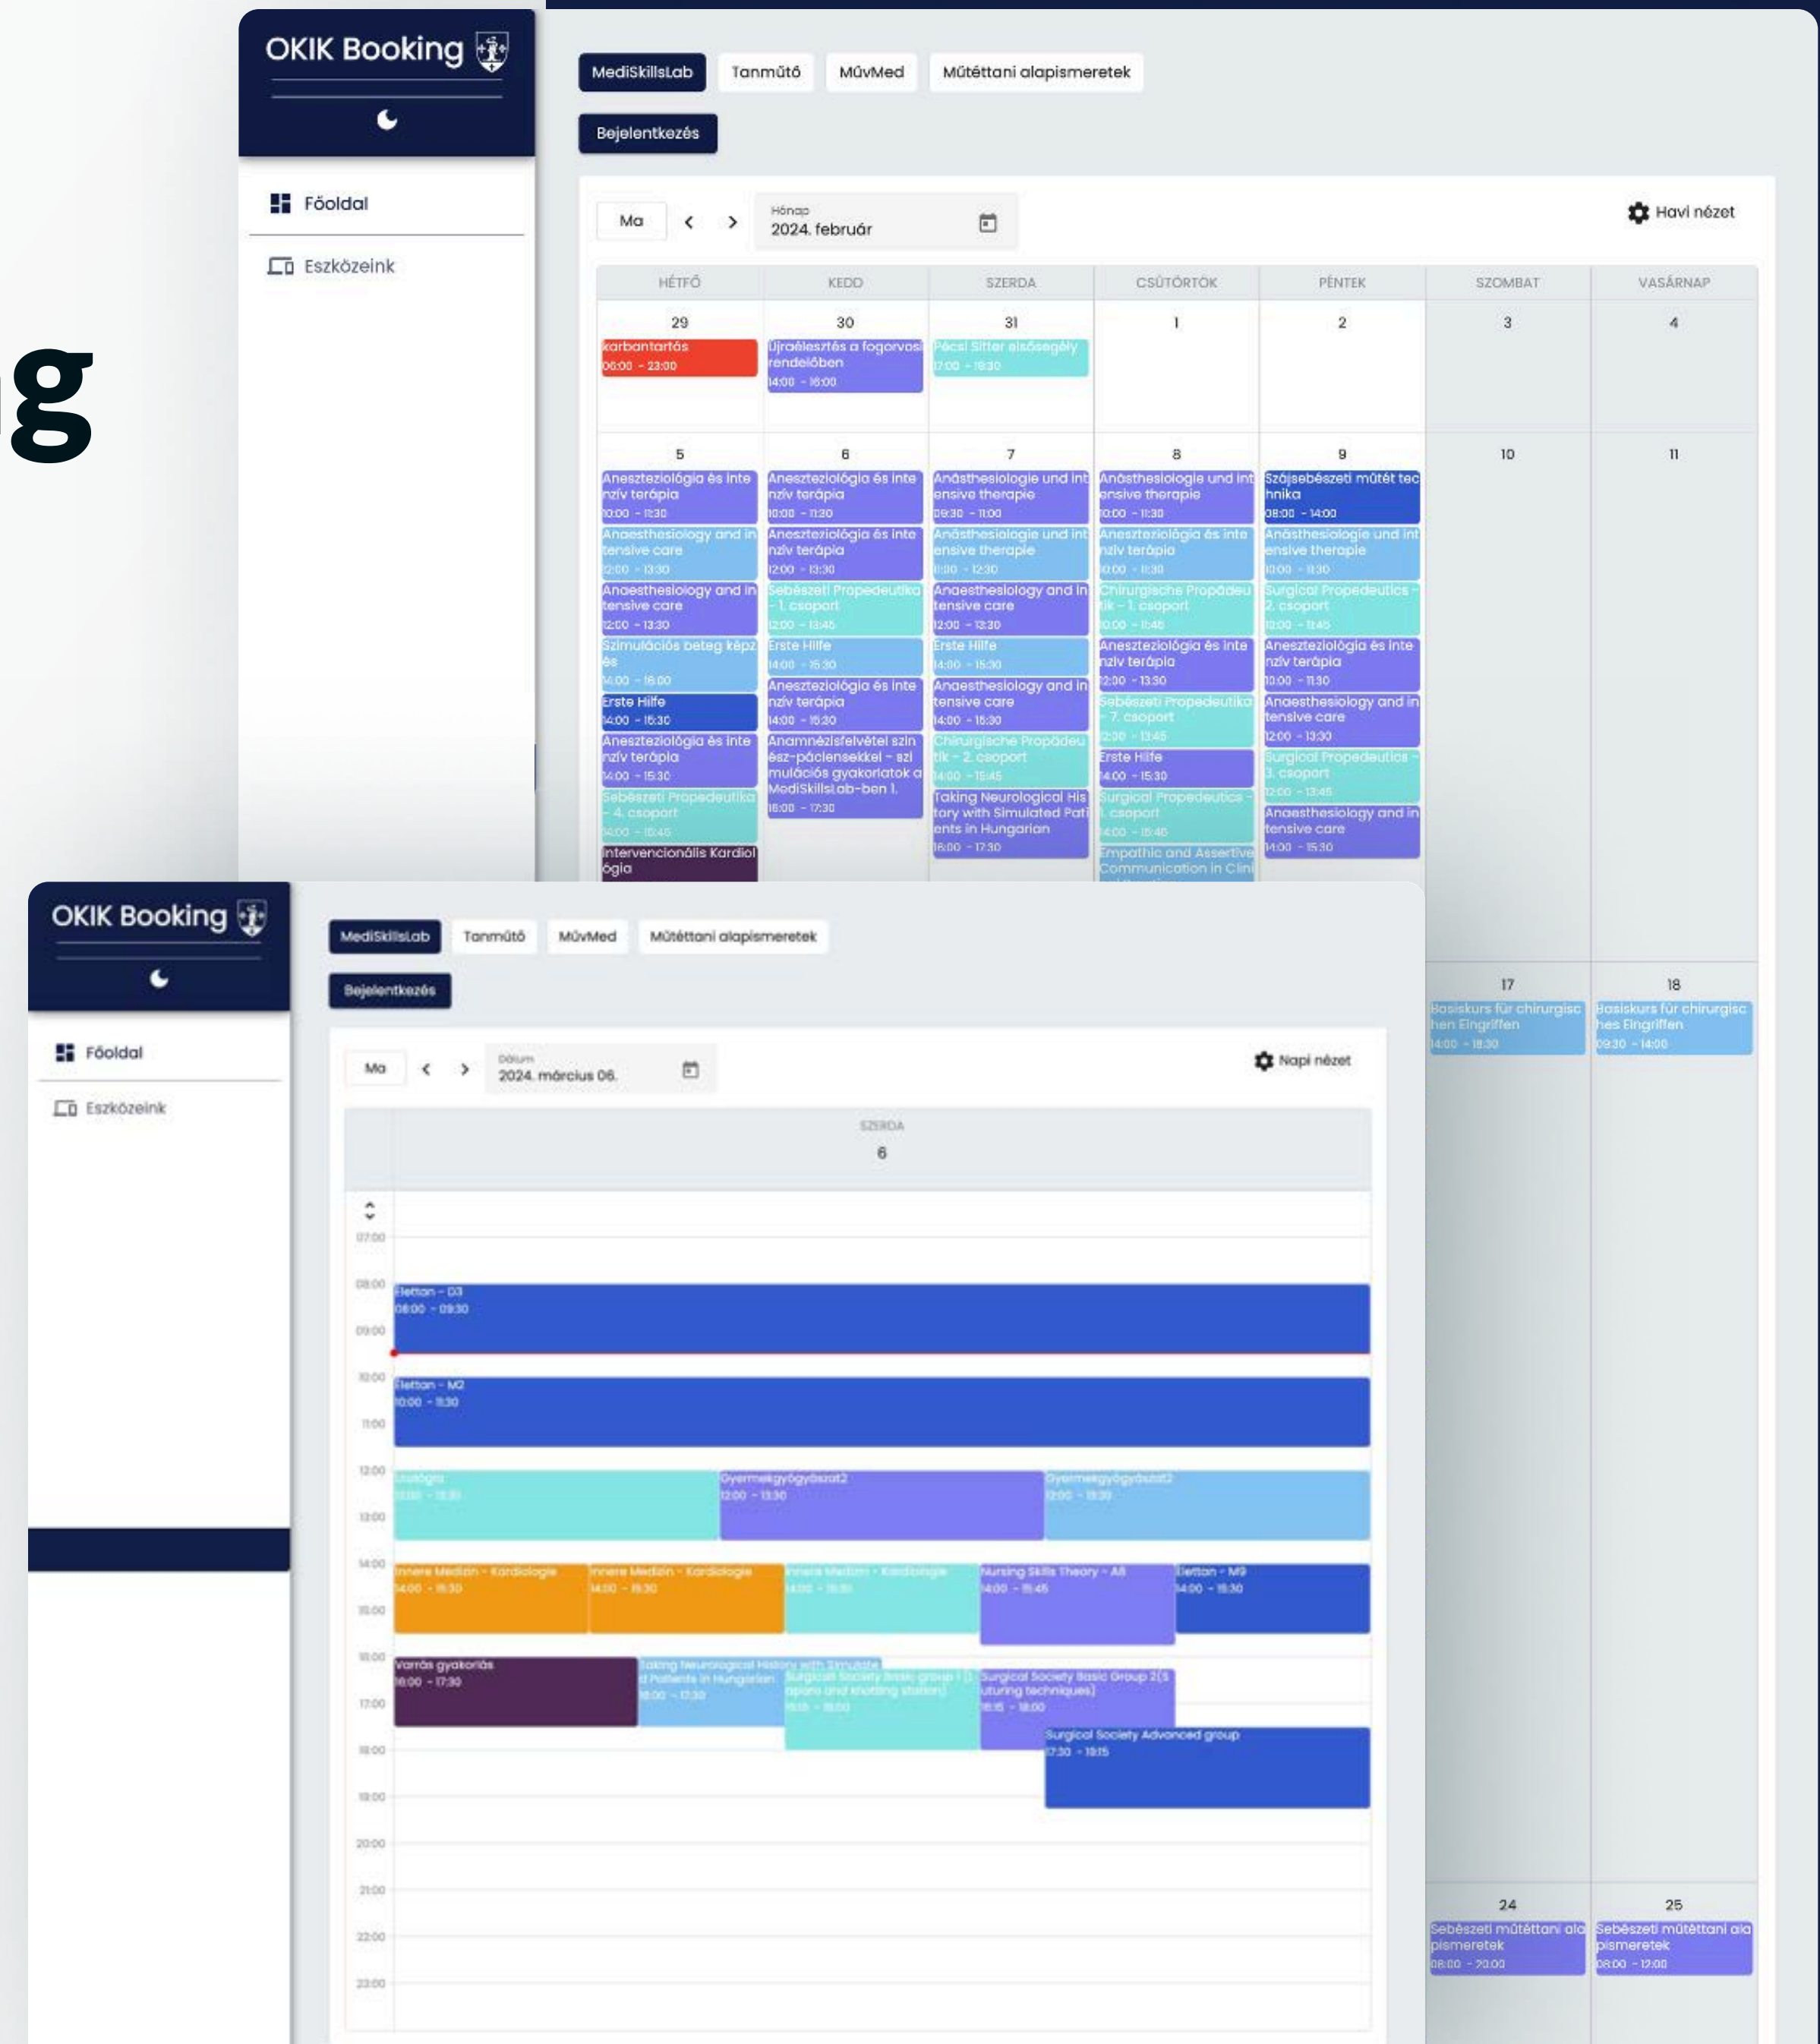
OKIK Booking

Főoldal

Eszközeink

ng

MediSkillsLab Tanműtő MűvMed Műtéttani alapismeretek

Bejelentkezés

Ma < > Hónap 2024. február

Havi nézet

| HÉTFŐ | KEDD | SZERDA | CSÜTÖRTÖK | PÉNTEK | SZOMBAT | VASÁRNAP |
|---|---|---|---|---|---|---|
| 29 karbantartás 06:00 - 23:00 | 30 Újraélesztés a fogorvosi rendelőben 14:00 - 16:00 | 31 Pécsi Sitter elsősegély 17:00 - 19:30 | 1 | 2 | 3 | 4 |
| 5 Aneszteziológia és intenzív terápia 10:00 - 11:30; Anaesthesiology and intensive care 12:00 - 13:30; Anaesthesiology and intensive care 12:00 - 13:30; Szimulációs beteg képzés 14:00 - 16:00; Erste Hilfe 14:00 - 16:30; Aneszteziológia és intenzív terápia 14:00 - 15:30; Sebészeti Propedeutika - 4. csoport 14:00 - 15:45; Intervencionális Kardiológia | 6 Aneszteziológia és intenzív terápia 10:00 - 11:20; Aneszteziológia és intenzív terápia 12:00 - 13:30; Sebészeti Propedeutika - 1. csoport 12:00 - 13:45; Erste Hilfe 14:00 - 15:30; Aneszteziológia és intenzív terápia 14:00 - 15:30; Anamnézisfelvétel szimulált pácienssekkel - szimulációs gyakorlatok a MediSkillsLab-ben 1. 16:00 - 17:30 | 7 Anästhesiologie und intensive therapie 09:30 - 11:00; Anästhesiologie und intensive therapie 11:00 - 12:30; Anaesthesiology and intensive care 12:00 - 13:30; Erste Hilfe 14:00 - 15:30; Anaesthesiology and intensive care 14:00 - 15:30; Chirurgische Propädeutik - 2. csoport 14:00 - 15:45; Taking Neurological History with Simulated Patients in Hungarian 16:00 - 17:30 | 8 Anästhesiologie und intensive therapie 10:00 - 11:30; Aneszteziológia és intenzív terápia 10:00 - 11:30; Chirurgische Propädeutik - 1. csoport 10:00 - 11:45; Aneszteziológia és intenzív terápia 12:00 - 13:30; Sebészeti Propedeutika - 7. csoport 12:00 - 13:45; Erste Hilfe 14:00 - 15:30; Surgical Propedeutics - 1. csoport 14:00 - 15:45; Empathic and Assertive Communication in Clini | 9 Szájsebészeti műtét technika 08:00 - 14:00; Anästhesiologie und intensive therapie 10:00 - 11:30; Surgical Propedeutics - 2. csoport 10:00 - 11:45; Aneszteziológia és intenzív terápia 10:00 - 11:30; Anaesthesiology and intensive care 12:00 - 13:30; Surgical Propedeutics - 3. csoport 12:00 - 13:45; Anaesthesiology and intensive care 14:00 - 15:30 | 10 | 11 |
| | | | | | 17 Basiskurs für chirurgischen Eingriffen 14:00 - 18:30 | 18 Basiskurs für chirurgisches Eingriffen 09:30 - 14:00 |
| | | | | | 24 Sebészeti műtéttani alapismeretek 08:00 - 20:00 | 25 Sebészeti műtéttani alapismeretek 08:00 - 12:00 |

OKIK Booking

Főoldal

Eszközeink

MediSkillsLab Tanműtő MűvMed Műtéttani alapismeretek

Bejelentkezés

Ma < > Dátum 2024. március 06.

Napi nézet

SZERDA 6

07:00 08:00 09:00 10:00 11:00 12:00 13:00 14:00 15:00 16:00 17:00 18:00 19:00 20:00 21:00 22:00 23:00

Élettan - D3 08:00 - 09:30

Élettan - M2 10:00 - 11:30

Urológia 12:00 - 13:30
Gyermekgyógyászat2 12:00 - 13:30
Gyermekgyógyászat2 12:00 - 13:30

Innere Medizin - Kardiologie 14:00 - 15:30
Innere Medizin - Kardiologie 14:00 - 15:30
Innere Medizin - Kardiologie 14:00 - 15:30
Nursing Skills Theory - A8 14:00 - 15:45
Élettan - M9 14:00 - 15:30

Varrás gyakorlás 16:00 - 17:30
Taking Neurological History with Simulated Patients in Hungarian 16:00 - 17:30
Surgical Society Basic group 1 (Scrub and knotting station) 16:15 - 18:00
Surgical Society Basic Group 2 (Suturing techniques) 16:15 - 18:00
Surgical Society Advanced group 17:30 - 19:15